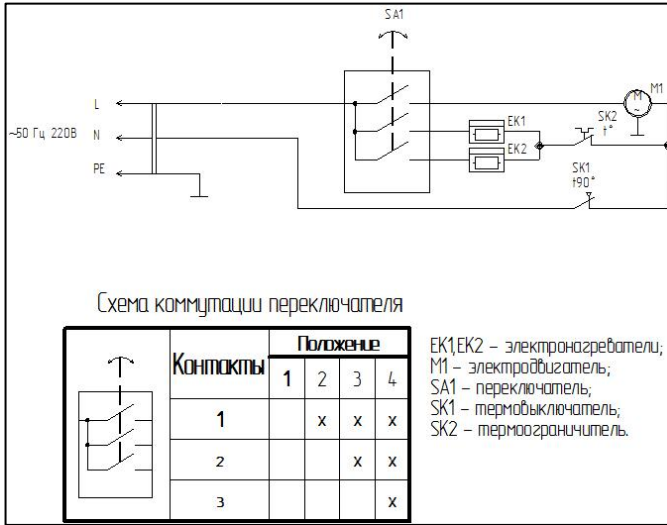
SA1

~50 Гц 220В

L

N

PE

EK1

EK2

SK2
t°

M1

M

SK1
t90°

Схема коммутации переключателя

|  | Контакты | Положение | | | |
|---|---|---|---|---|---|
|  |  | 1 | 2 | 3 | 4 |
|  | 1 |  | x | x | x |
|  | 2 |  |  | x | x |
|  | 3 |  |  |  | x |

EK1,EK2 – электронагреватели;
M1 – электродвигатель;
SA1 – переключатель;
SK1 – термовыключатель;
SK2 – термоограничитель.